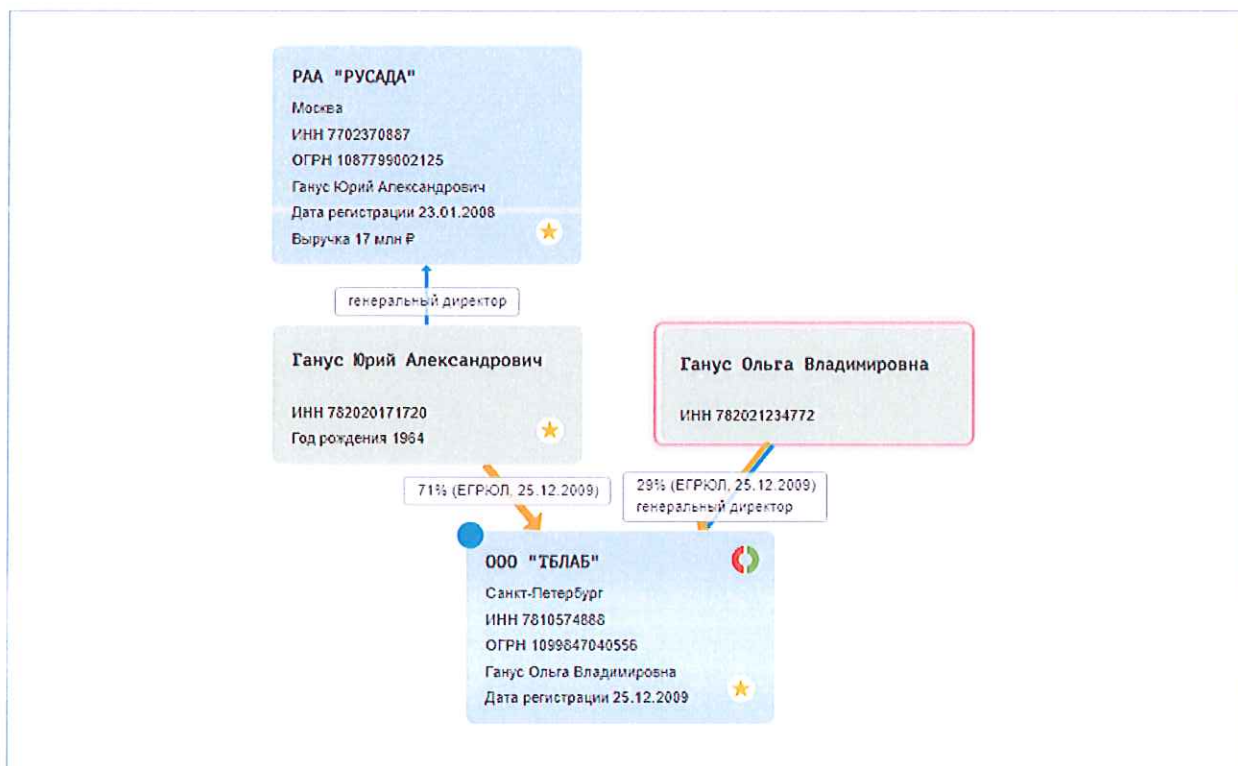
РАА "РУСАДА"
Москва
ИНН 7702370887
ОГРН 1087799002125
Ганус Юрий Александрович
Дата регистрации 23.01.2008
Выручка 17 млн ₽

генеральный директор

Ганус Юрий Александрович
ИНН 782020171720
Год рождения 1964

Ганус Ольга Владимировна
ИНН 782021234772

71% (ЕГРЮЛ, 25.12.2009)

29% (ЕГРЮЛ, 25.12.2009)
генеральный директор

ООО "ТБЛАБ"
Санкт-Петербург
ИНН 7810574888
ОГРН 1099847040556
Ганус Ольга Владимировна
Дата регистрации 25.12.2009